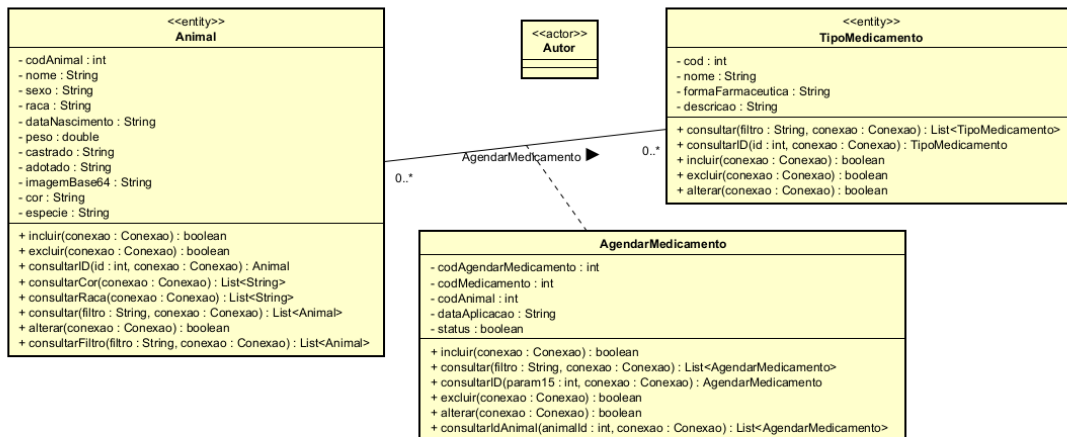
<<entity>>
Animal

- codAnimal : int
- nome : String
- sexo : String
- raca : String
- dataNascimento : String
- peso : double
- castrado : String
- adotado : String
- imagemBase64 : String
- cor : String
- especie : String

+ incluir(conexao : Conexao) : boolean
+ excluir(conexao : Conexao) : boolean
+ consultarID(id : int, conexao : Conexao) : Animal
+ consultarCor(conexao : Conexao) : List<String>
+ consultarRaca(conexao : Conexao) : List<String>
+ consultar(filtro : String, conexao : Conexao) : List<Animal>
+ alterar(conexao : Conexao) : boolean
+ consultarFiltro(filtro : String, conexao : Conexao) : List<Animal>

<<actor>>
Autor

<<entity>>
TipoMedicamento

- cod : int
- nome : String
- formaFarmaceutica : String
- descricao : String

+ consultar(filtro : String, conexao : Conexao) : List<TipoMedicamento>
+ consultarID(id : int, conexao : Conexao) : TipoMedicamento
+ incluir(conexao : Conexao) : boolean
+ excluir(conexao : Conexao) : boolean
+ alterar(conexao : Conexao) : boolean

0..*

AgendarMedicamento ▶

0..*

AgendarMedicamento

- codAgendarMedicamento : int
- codMedicamento : int
- codAnimal : int
- dataAplicacao : String
- status : boolean

+ incluir(conexao : Conexao) : boolean
+ consultar(filtro : String, conexao : Conexao) : List<AgendarMedicamento>
+ consultarID(param15 : int, conexao : Conexao) : AgendarMedicamento
+ excluir(conexao : Conexao) : boolean
+ alterar(conexao : Conexao) : boolean
+ consultarIdAnimal(animalId : int, conexao : Conexao) : List<AgendarMedicamento>